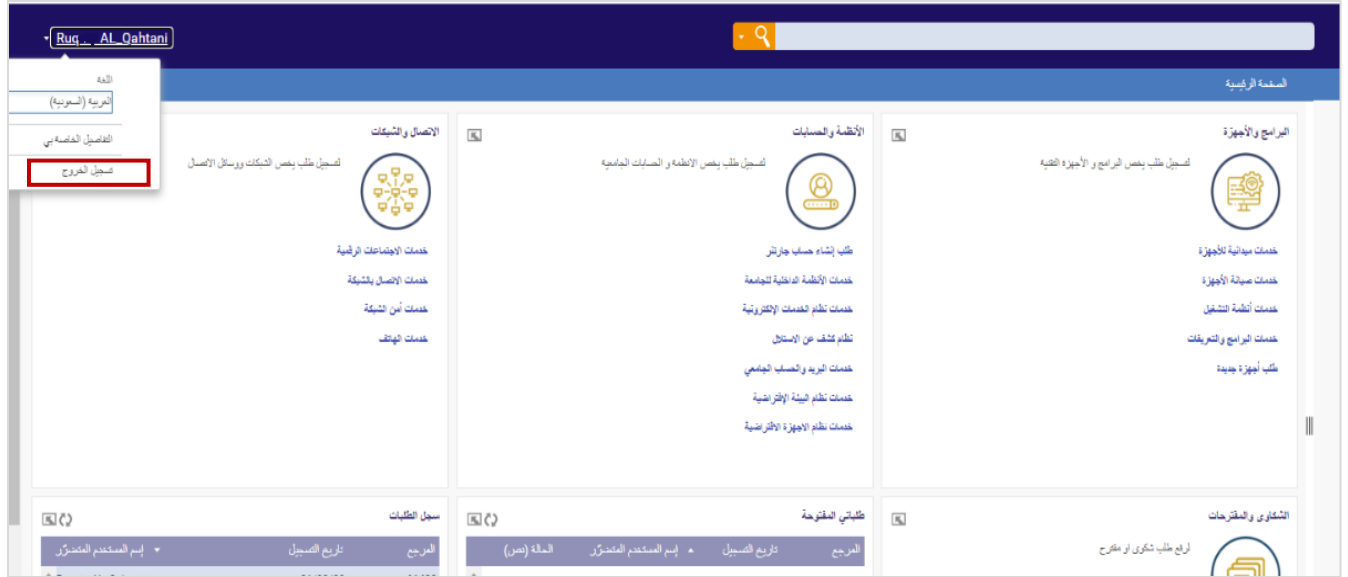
Ruq_ _AL_Qahtani

اللغة
العربية (السعودية)
التفاصيل الخاصة بي
تسجيل الخروج

الصفحة الرئيسية

البرامج والأجهزة
لتسجيل طلب يخص البرامج و الأجهزة التقنية
خدمات ميدانية للأجهزة
خدمات صيانة الأجهزة
خدمات أنظمة التشغيل
خدمات البرامج والتعريفات
طلب أجهزة جديدة

الأنظمة والحسابات
لتسجيل طلب يخص الانظمة و الحسابات الجامعية
طلب إنشاء حساب جارتنر
خدمات الأنظمة الداخلية للجامعة
خدمات نظام الخدمات الإلكترونية
نظام كشف عن الاستلال
خدمات البريد والحساب الجامعي
خدمات نظام البيئة الإفتراضية
خدمات نظام الاجهزة الافتراضية

الاتصال والشبكات
لتسجيل طلب يخص الشبكات ووسائل الاتصال
خدمات الاجتماعات الرقمية
خدمات الاتصال بالشبكة
خدمات أمن الشبكة
خدمات الهاتف

الشكاوى والمقترحات
لرفع طلب شكوى او مقترح

طلباتي المفتوحة
| المرجع | تاريخ التسجيل | إسم المستخدم المتضرّر | الحالة (ص) |
|---|---|---|---|

سجل الطلبات
| المرجع | تاريخ التسجيل | إسم المستخدم المتضرّر |
|---|---|---|